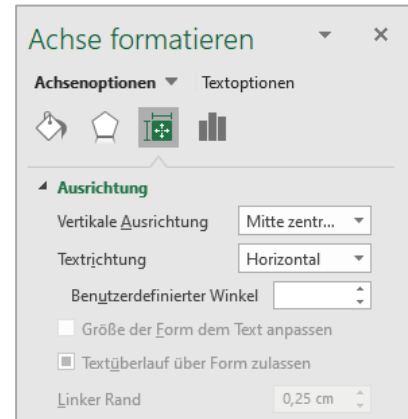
Achse formatieren

Achsenoptionen ▼ Textoptionen

Ausrichtung

Vertikale Ausrichtung | Mitte zentr...

Textrichtung | Horizontal

Benutzerdefinierter Winkel

Größe der Form dem Text anpassen

Textüberlauf über Form zulassen

Linker Rand | 0,25 cm